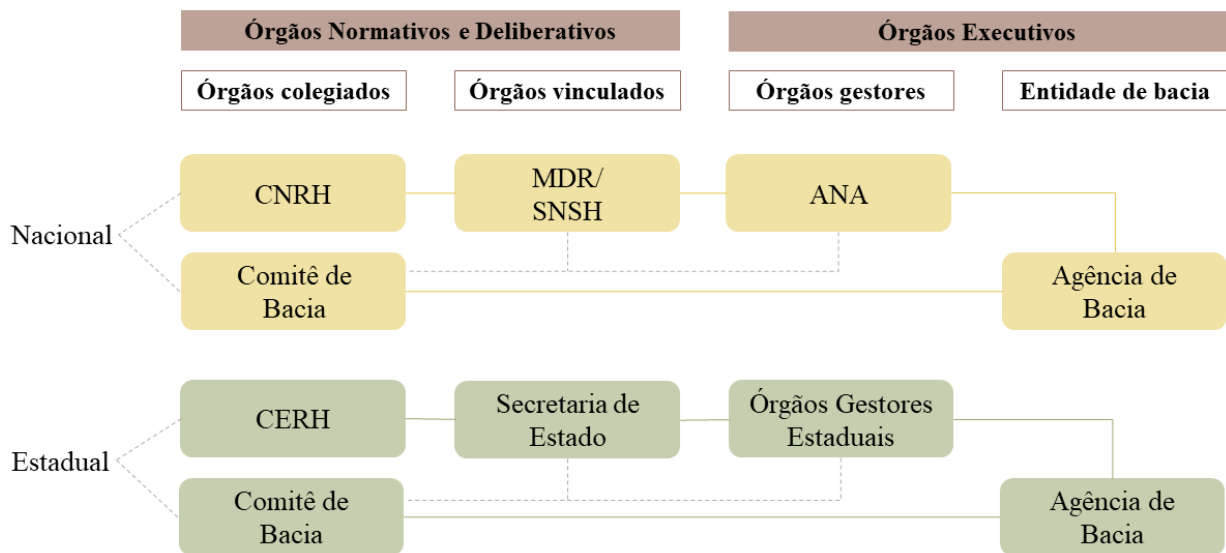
Órgãos Normativos e Deliberativos

Órgãos Executivos

Órgãos colegiados

Órgãos vinculados

Órgãos gestores

Entidade de bacia

Nacional

CNRH

MDR/ SNSH

ANA

Comitê de Bacia

Agência de Bacia

Estadual

CERH

Secretaria de Estado

Órgãos Gestores Estaduais

Comitê de Bacia

Agência de Bacia